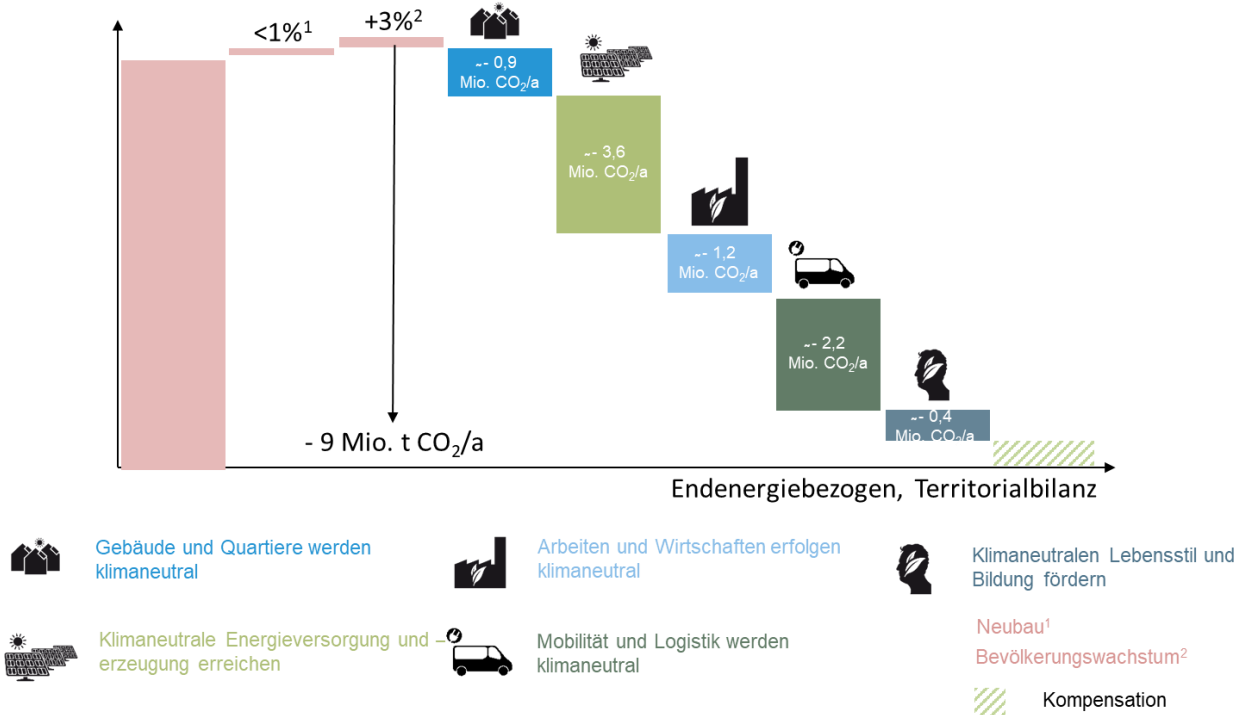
<1%$^1$

+3%$^2$

~- 0,9 Mio. $CO_2$/a

~- 3,6 Mio. $CO_2$/a

~- 1,2 Mio. $CO_2$/a

~- 2,2 Mio. $CO_2$/a

~- 0,4 Mio. $CO_2$/a

- 9 Mio. t $CO_2$/a

Endenergiebezogen, Territorialbilanz

Gebäude und Quartiere werden klimaneutral

Arbeiten und Wirtschaften erfolgen klimaneutral

Klimaneutralen Lebensstil und Bildung fördern

Klimaneutrale Energieversorgung und –erzeugung erreichen

Mobilität und Logistik werden klimaneutral

Neubau$^1$

Bevölkerungswachstum$^2$

Kompensation